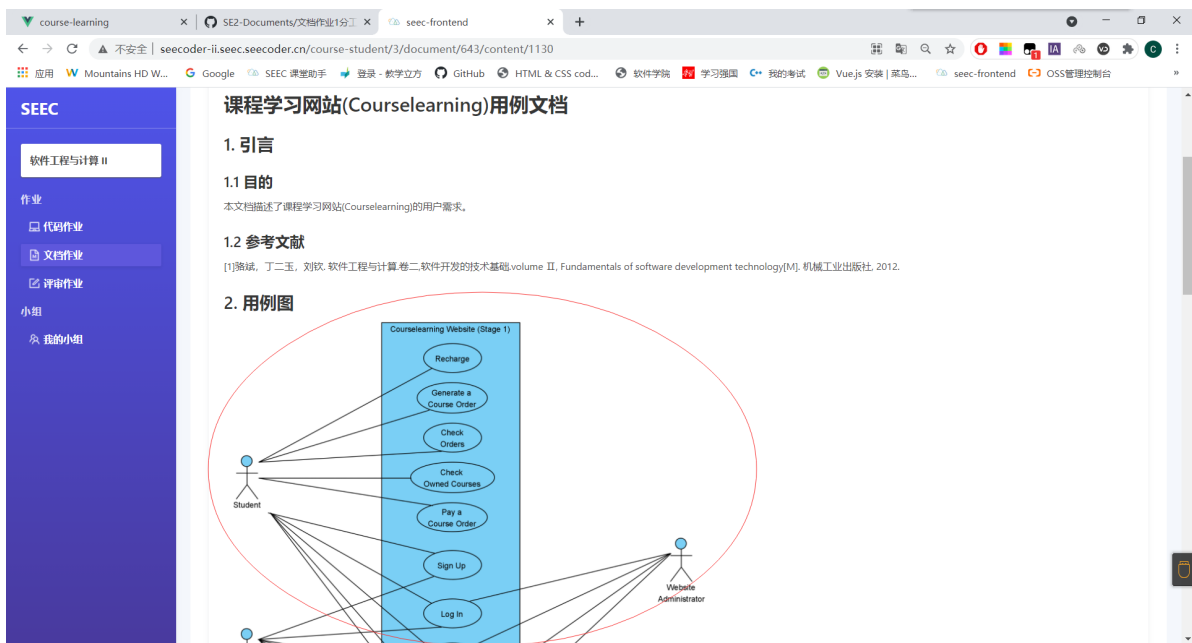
course-learning
SE2-Documents/文档作业1分工
seec-frontend
不安全 | seecoder-ii.seec.seecoder.cn/course-student/3/document/643/content/1130
应用 Mountains HD W... Google SEEC 课堂助手 登录 - 教学立方 GitHub HTML & CSS cod... 软件学院 学习强国 我的考试 Vue.js 安装 | 菜鸟... seec-frontend OSS管理控制台

SEEC
软件工程与计算 II
作业
代码作业
文档作业
评审作业
小组
我的小组

课程学习网站(Courselearning)用例文档

1. 引言

1.1 目的

本文档描述了课程学习网站(Courselearning)的用户需求。

1.2 参考文献

[1]骆斌，丁二玉，刘钦. 软件工程与计算.卷二,软件开发的技术基础.volume Ⅱ, Fundamentals of software development technology[M]. 机械工业出版社, 2012.

2. 用例图

Courselearning Website (Stage 1)
Recharge
Generate a Course Order
Check Orders
Check Owned Courses
Pay a Course Order
Sign Up
Log In
Student
Website Administrator